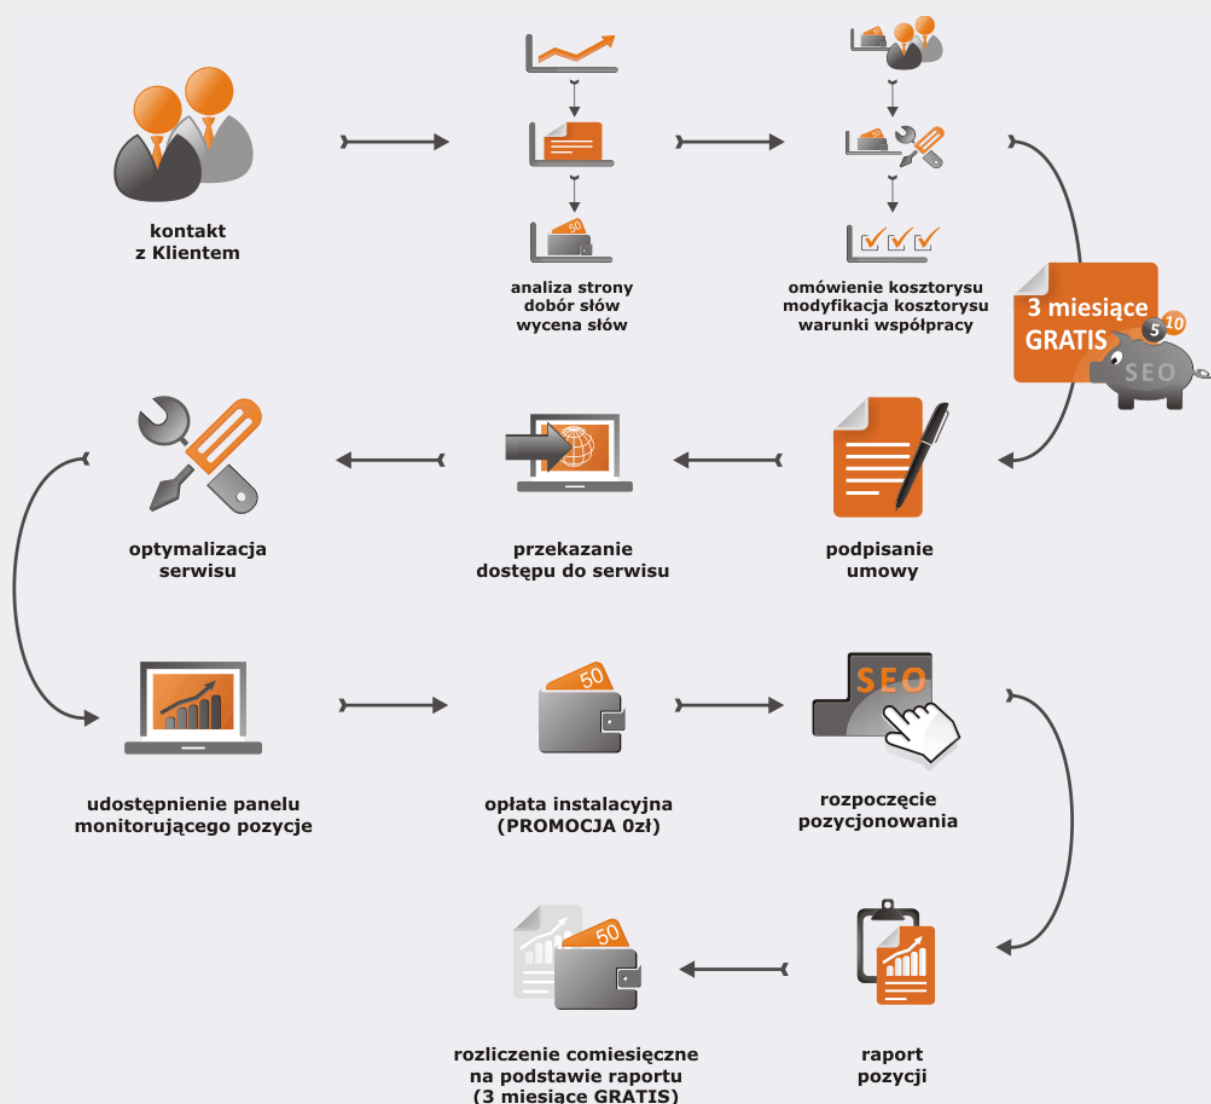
kontakt
z Klientem

50

analiza strony
dobór słów
wycena słów

50

omówienie kosztorysu
modyfikacja kosztorysu
warunki współpracy

3 miesiące
GRATIS
5 10
SEO

optymalizacja
serwisu

przekazanie
dostępu do serwisu

podpisanie
umowy

udostępnienie panelu
monitorującego pozycje

50

opłata instalacyjna
(PROMOCJA 0zł)

SEO

rozpoczęcie
pozycjonowania

50

rozliczenie comiesięczne
na podstawie raportu
(3 miesiące GRATIS)

raport
pozycji